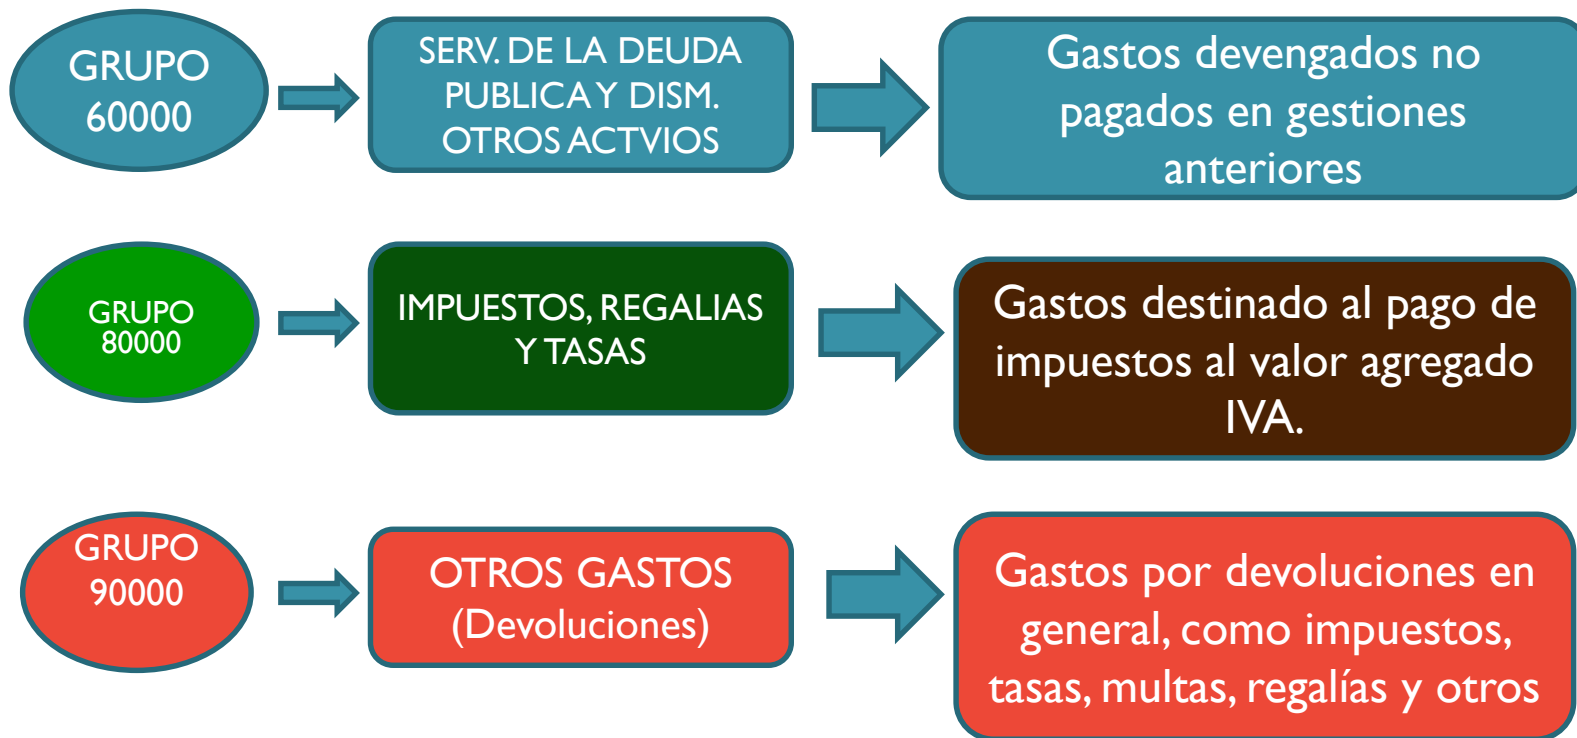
GRUPO 60000

SERV. DE LA DEUDA PUBLICA Y DISM. OTROS ACTVIOS

Gastos devengados no pagados en gestiones anteriores

GRUPO 80000

IMPUESTOS, REGALIAS Y TASAS

Gastos destinado al pago de impuestos al valor agregado IVA.

GRUPO 90000

OTROS GASTOS (Devoluciones)

Gastos por devoluciones en general, como impuestos, tasas, multas, regalías y otros